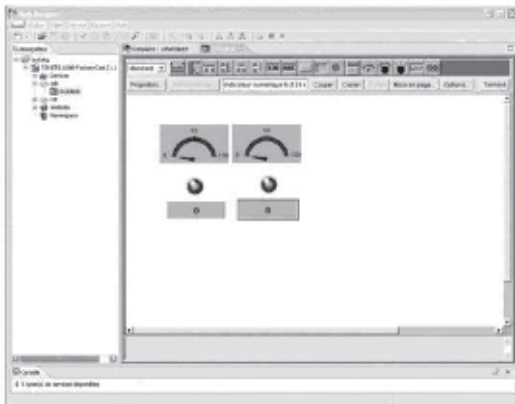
Web Designer

Connexion

compteurs - afficheur

Standard

Propriétés

Indicateur numérique 8.0 14 x

Copier

Coller

Mise en page...

Options...

Terminé

0

0

Console

1 type(s) de services disponibles